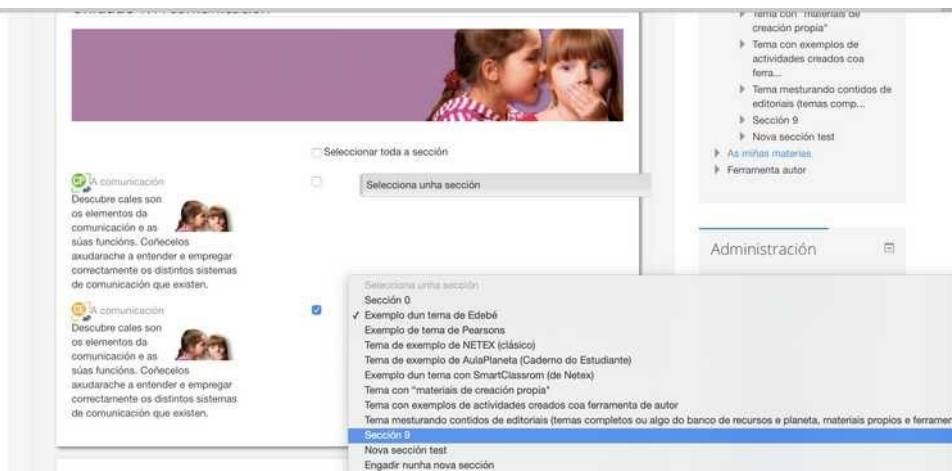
Tema con "materiais de creación propia"
Tema con exemplos de actividades creados coa ferra...
Tema mesturando contidos de editoriais (temas comp...
Sección 9
Nova sección test
As miñas materias
Ferramenta autor

Administración

Seleccionar toda a sección

A comunicación
Descubre cales son os elementos da comunicación e as súas funcións. Coñecelos axudarache a entender e empregar correctamente os distintos sistemas de comunicación que existen.

Selecciona unha sección

A comunicación
Descubre cales son os elementos da comunicación e as súas funcións. Coñecelos axudarache a entender e empregar correctamente os distintos sistemas de comunicación que existen.

Selecciona unha sección
Sección 0
✓ Exemplo dun tema de Edebé
Exemplo de tema de Pearsons
Tema de exemplo de NETEX (clásico)
Tema de exemplo de AulaPlaneta (Caderno do Estudiante)
Exemplo dun tema con SmartClassrom (de Netex)
Tema con "materiais de creación propia"
Tema con exemplos de actividades creados coa ferramenta de autor
Tema mesturando contidos de editoriais (temas completos ou algo do banco de recursos e planeta, materiais propios e ferramen
Sección 9
Nova sección test
Engadir nunha nova sección